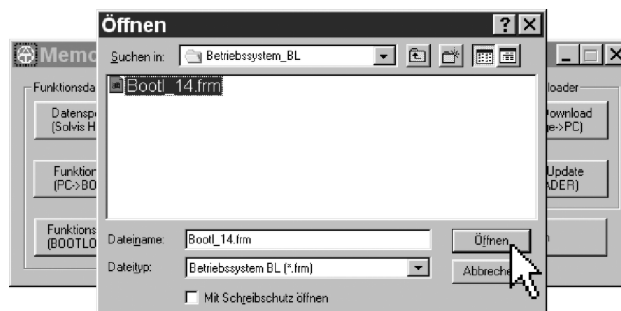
Memo

Funktionsda

Datensp
(Solvis H

Funktion
(PC->BO

Funktions
(BOOTLO

loader

ownload
e->PC)

Update
ADER)

Öffnen

?

Suchen in:

Betriebssystem_BL

Bootl_14.frm

Dateiname:

Bootl_14.frm

Öffnen

Dateityp:

Betriebssystem BL (*.frm)

Abbreche

Mit Schreibschutz öffnen